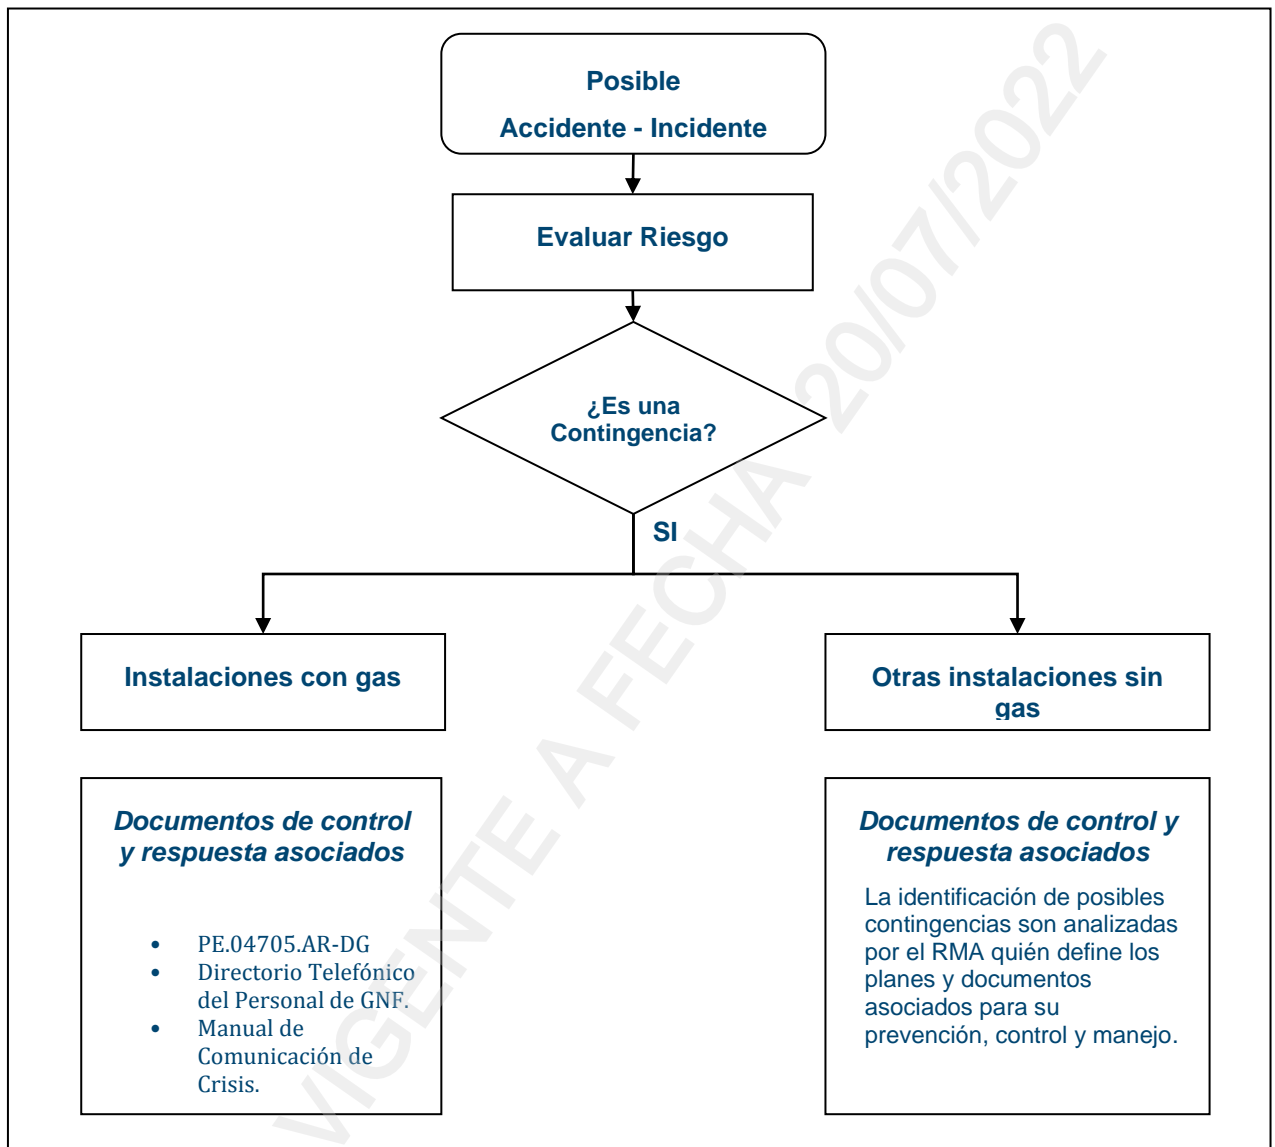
Posible

Accidente - Incidente

Evaluar Riesgo

¿Es una Contingencia?

SI

Instalaciones con gas

Otras instalaciones sin gas

*Documentos de control y respuesta asociados*

- PE.04705.AR-DG
- Directorio Telefónico del Personal de GNF.
- Manual de Comunicación de Crisis.

*Documentos de control y respuesta asociados*

La identificación de posibles contingencias son analizadas por el RMA quién define los planes y documentos asociados para su prevención, control y manejo.

VIGENTE A FECHA 20/07/2022